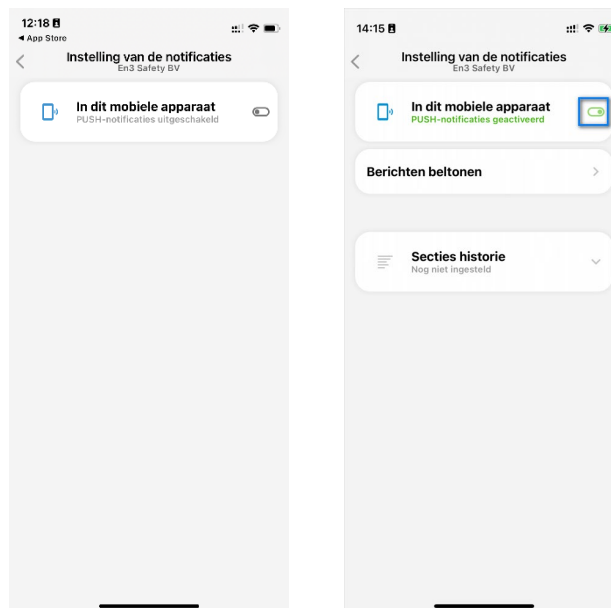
12:18
◀ App Store

Instelling van de notificaties
En3 Safety BV

In dit mobiele apparaat
PUSH-notificaties uitgeschakeld

14:15

Instelling van de notificaties
En3 Safety BV

In dit mobiele apparaat
PUSH-notificaties geactiveerd

Berichten beltonen

Secties historie
Nog niet ingesteld